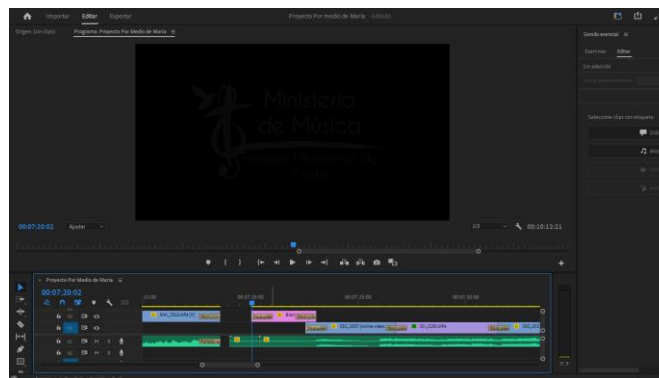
Importar Editar Exportar

Proyecto Por medio de Maria - Editado

Origen: (sin clips) Programa: Proyecto Por Medio de Maria ≡

Ministerio de Música

Sonido esencial ≡

Examinar Editar

Sin selección

Seleccionar clips con etiqueta:

00:07:20:02 Ajustar

1/2

00:10:12:21

× Proyecto Por Medio de Maria ≡

00:07:20:02

15:00

00:07:20:00

00:07:25:00

00:07:30:00

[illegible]

DSC_0267 (online video

DSC_0268.MP4

DSC_0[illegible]